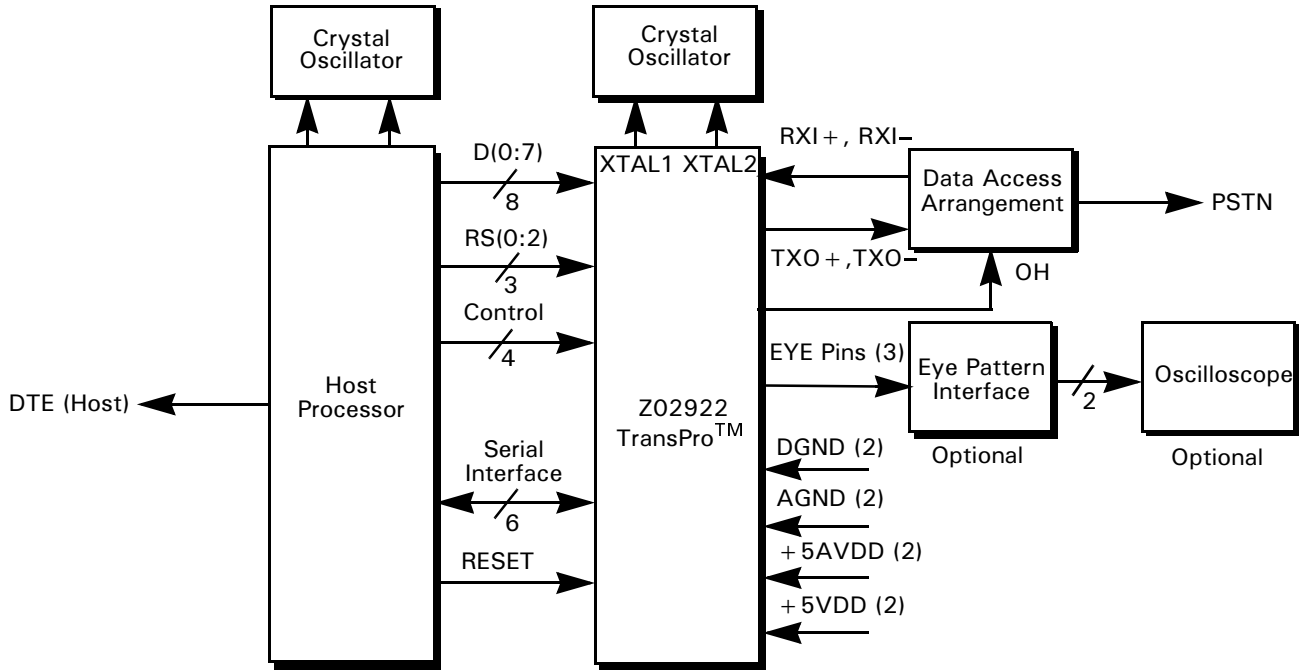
Crystal Oscillator

Crystal Oscillator

D(0:7)
8

XTAL1 XTAL2

RXI+, RXI–

Data Access Arrangement

PSTN

RS(0:2)
3

TXO+,TXO–

OH

Control
4

EYE Pins (3)

Eye Pattern Interface

2

Oscilloscope

DTE (Host)

Host Processor

Z02922 TransPro$^{TM}$

Optional

Optional

Serial Interface
6

DGND (2)

AGND (2)

+5AVDD (2)

RESET

+5VDD (2)